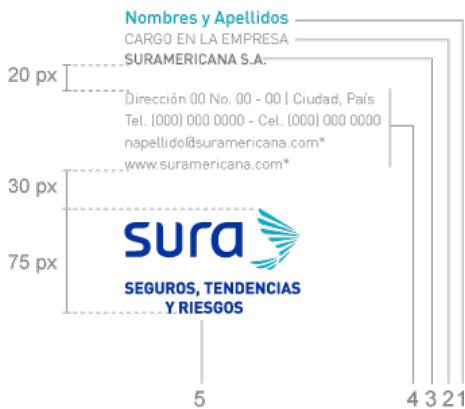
Nombres y Apellidos
CARGO EN LA EMPRESA
SURAMERICANA S.A.

20 px

Dirección 00 No. 00 - 00 | Ciudad, País
Tel. (000) 000 0000 - Cel. (000) 000 0000
napellido@suramericana.com*
www.suramericana.com*

30 px

75 px

sura
SEGUROS, TENDENCIAS
Y RIESGOS

5

4 3 2 1